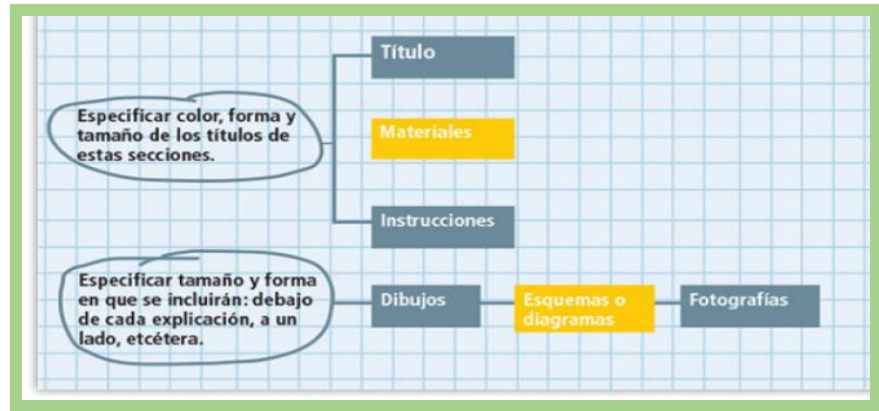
Especificar color, forma y tamaño de los títulos de estas secciones.

Título

Materiales

Instrucciones

Especificar tamaño y forma en que se incluirán: debajo de cada explicación, a un lado, etcétera.

Dibujos

Esquemas o diagramas

Fotografías